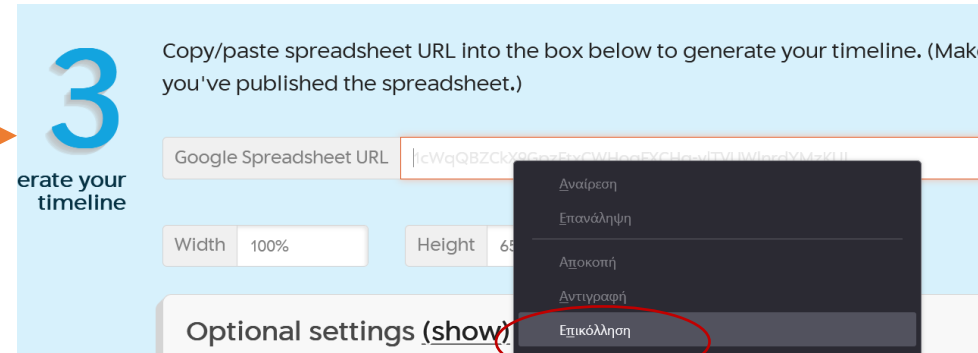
3

erate your timeline

Copy/paste spreadsheet URL into the box below to generate your timeline. (Mak you've published the spreadsheet.)

Google Spreadsheet URL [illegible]

Width 100%

Height 65

Optional settings (show)

Αναίρεση

Επανάληψη

Αποκοπή

Αντιγραφή

Επικόλληση